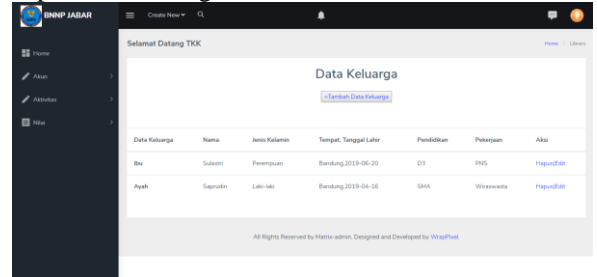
BNNP JABAR

Create New

Home

Akun

Aktivitas

Nilai

Selamat Datang TKK

Home > Library

Data Keluarga

+Tambah Data Keluarga

| Data Keluarga | Nama | Jenis Kelamin | Tempat, Tanggal Lahir | Pendidikan | Pekerjaan | Aksi |
|---|---|---|---|---|---|---|
| Ibu | Sulastri | Perempuan | Bandung,2019-06-20 | D3 | PNS | Hapus|Edit |
| Ayah | Saprudin | Laki-laki | Bandung,2019-04-16 | SMA | Wiraswasta | Hapus|Edit |

All Rights Reserved by Matrix-admin. Designed and Developed by WrapPixel.